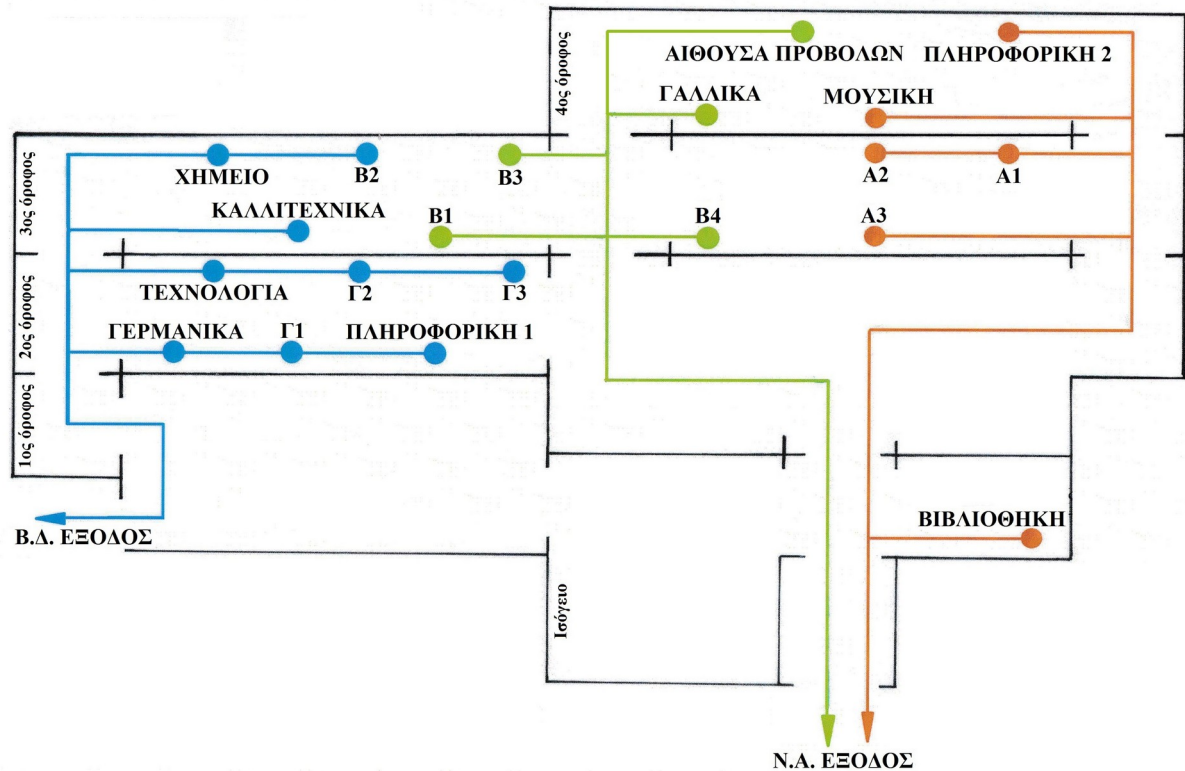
4ος όροφος
ΑΙΘΟΥΣΑ ΠΡΟΒΟΛΩΝ
ΠΛΗΡΟΦΟΡΙΚΗ 2
ΓΑΛΛΙΚΑ
ΜΟΥΣΙΚΗ
3ος όροφος
ΧΗΜΕΙΟ
B2
B3
A2
A1
ΚΑΛΛΙΤΕΧΝΙΚΑ
B1
B4
A3
2ος όροφος
ΤΕΧΝΟΛΟΓΙΑ
Γ2
Γ3
ΓΕΡΜΑΝΙΚΑ
Γ1
ΠΛΗΡΟΦΟΡΙΚΗ 1
1ος όροφος
ΒΙΒΛΙΟΘΗΚΗ
Β.Δ. ΕΞΟΔΟΣ
Ισόγειο
Ν.Α. ΕΞΟΔΟΣ